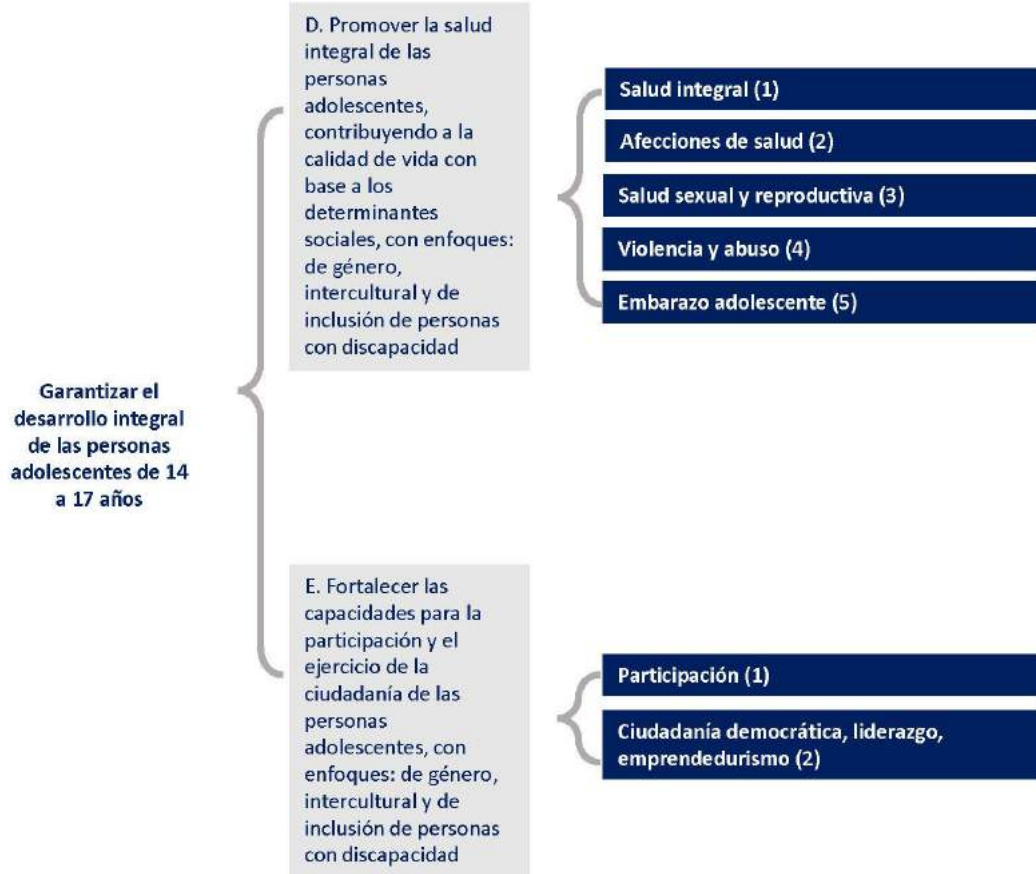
Garantizar el desarrollo integral de las personas adolescentes de 14 a 17 años

D. Promover la salud integral de las personas adolescentes, contribuyendo a la calidad de vida con base a los determinantes sociales, con enfoques: de género, intercultural y de inclusión de personas con discapacidad

Salud integral (1)

Afecciones de salud (2)

Salud sexual y reproductiva (3)

Violencia y abuso (4)

Embarazo adolescente (5)

E. Fortalecer las capacidades para la participación y el ejercicio de la ciudadanía de las personas adolescentes, con enfoques: de género, intercultural y de inclusión de personas con discapacidad

Participación (1)

Ciudadanía democrática, liderazgo, emprendedurismo (2)